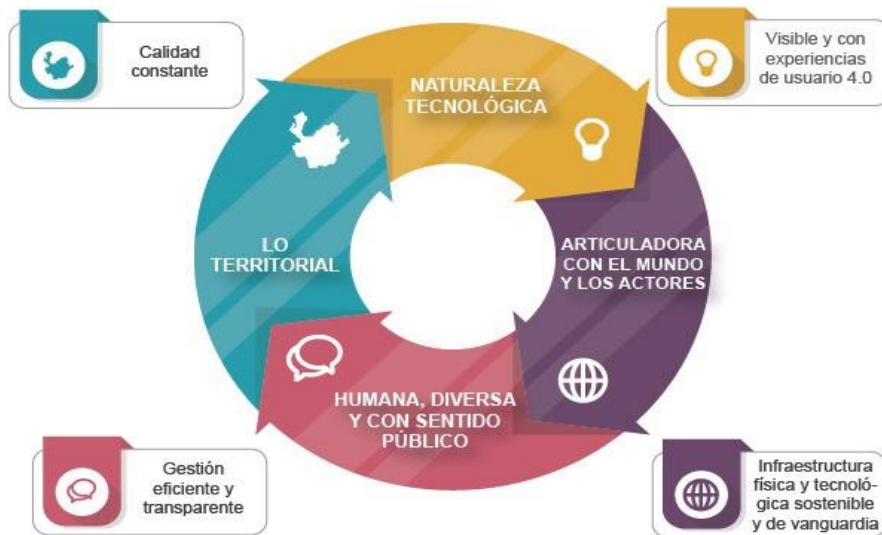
Calidad constante

NATURALEZA TECNOLÓGICA

Visible y con experiencias de usuario 4.0

LO TERRITORIAL

ARTICULADORA CON EL MUNDO Y LOS ACTORES

HUMANA, DIVERSA Y CON SENTIDO PÚBLICO

Gestión eficiente y transparente

Infraestructura física y tecnológica sostenible y de vanguardia